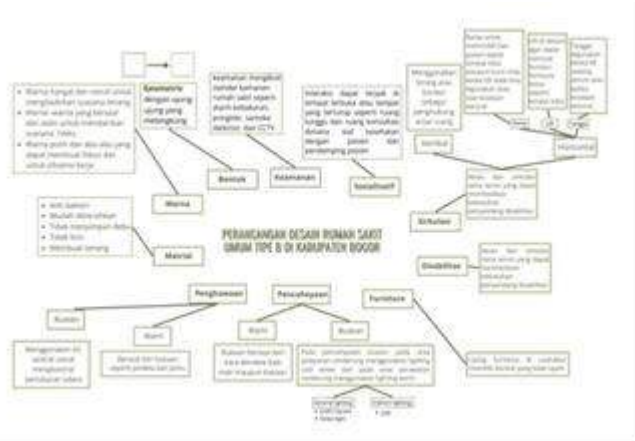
PERANCANGAN DESAIN RUMAH SAKIT UMUM TIPE B DI KABUPATEN BOGOR

Warna
• Warna hangat dan netral untuk menghadirkan suasana tenang
• Warna warna yang bersuai dan alam untuk memberikan suasana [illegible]
• Warna putih dan abu-abu yang dapat membuat fokus dan untuk dibawa kerja

Geometris
dengan sudut-sudut yang melengkung

Bentuk

Keamanan
Keamanan mengikuti standar keamanan rumah sakit seperti alarm kebakaran, sprinkler, smoke detector dan CCTV

Interaktif
Interaksi dapat terjadi di tempat keluarga atau tempat yang bersama seperti ruang tunggu dan ruang komunitas dimana staf kesehatan dengan pasien dan pendamping pasien

Vertikal
Menggunakan tiang atau kolom sebagai penghubung antar ruang

Horizontal

Sirkulasi
Akses dan sirkulasi yang jelas yang dapat memudahkan pengunjung

Fleksibilitas
Akses dan sirkulasi fleksibel yang dapat memudahkan

Material
• Anti bakteri
• Mudah dibersihkan
• Tidak menyimpan debu
• Tidak licin
• Membuat tenang

Penghawaan
Buatan
Alami
Menggunakan AC sentral untuk mengkontrol sirkulasi udara
Bukaan dan jendela dengan rangkaian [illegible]

Pencahayaan
Alami
Buatan
Bukaan berupa kaca dan jendela
Pada pencahayaan buatan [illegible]

Furniture
Setiap furniture di sesuaikan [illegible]